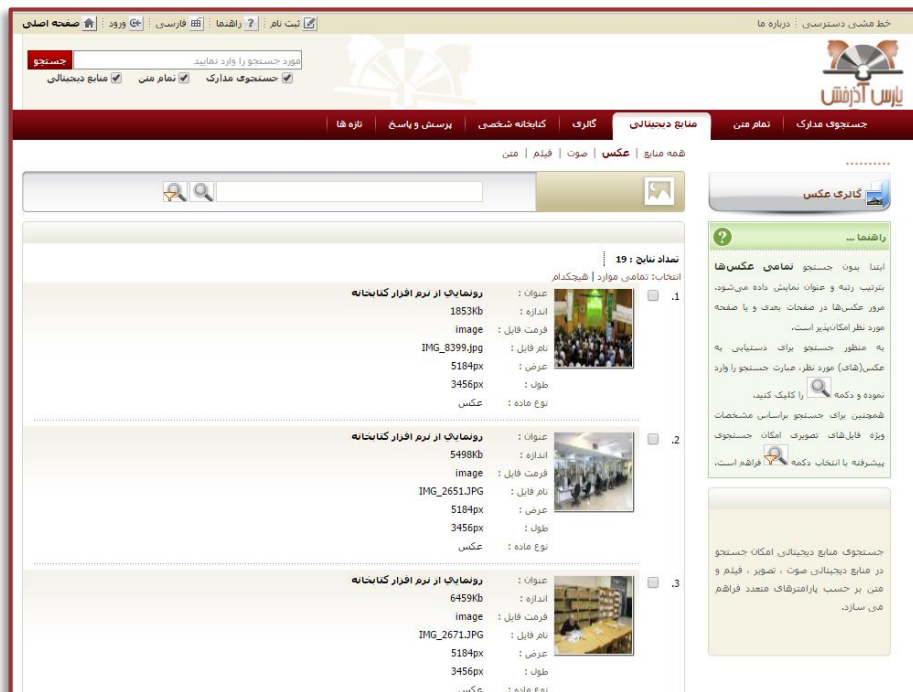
صفحه اصلی | ورود | فارسی | راهنما | ثبت نام

خط مشی دسترسی | درباره ما

پارس آذرخش

مورد جستجو را وارد نمایید
جستجو
حستجوی مدارک | تمام متنی | منابع دیجیتالی

جستجوی مدارک | تمام متنی | منابع دیجیتالی | گالری | کتابخانه شخصی | پرسش و پاسخ | تازه ها

همه منابع | عکس | صوت | فیلم | متن

گالری عکس

راهنما ...

ابتدا بدون جستجو تمامی عکس‌ها بترتیب رتبه و عنوان نمایش داده می‌شود، مرور عکس‌ها در صفحات بعدی و یا صفحه مورد نظر امکان‌پذیر است.
به منظور جستجو برای دستیابی به عکس(های) مورد نظر، عبارت جستجو را وارد نموده و دکمه را کلیک کنید.
همچنین برای جستجو براساس مشخصات ویژه فایل‌های تصویری امکان جستجوی پیشرفته با انتخاب دکمه فراهم است.

جستجوی منابع دیجیتالی امکان جستجو در منابع دیجیتالی صوت ، تصویر ، فیلم و متن بر حسب پارامترهای متعدد فراهم می سازد.

تعداد نتایج : 19
انتخاب: تمامی موارد | هیچکدام

.1
عنوان : رونمایی از نرم افزار کتابخانه
اندازه : 1853Kb
فرمت فایل : image
نام فایل : IMG_8399.jpg
عرض : 5184px
طول : 3456px
نوع ماده : عکس

.2
عنوان : رونمایی از نرم افزار کتابخانه
اندازه : 5498Kb
فرمت فایل : image
نام فایل : IMG_2651.JPG
عرض : 5184px
طول : 3456px
نوع ماده : عکس

.3
عنوان : رونمایی از نرم افزار کتابخانه
اندازه : 6459Kb
فرمت فایل : image
نام فایل : IMG_2671.JPG
عرض : 5184px
طول : 3456px
نوع ماده : عکس